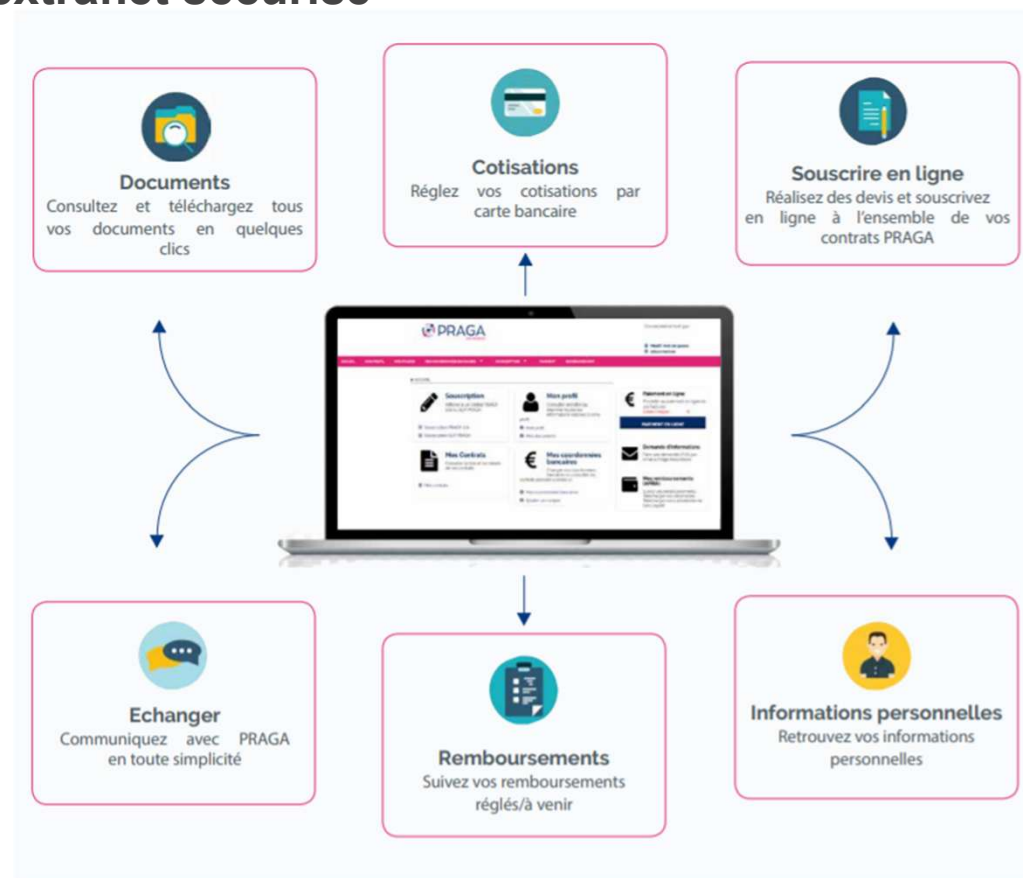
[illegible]

Documents
Consultez et téléchargez tous vos documents en quelques clics

Cotisations
Réglez vos cotisations par carte bancaire

Souscrire en ligne
Réalisez des devis et souscrivez en ligne à l'ensemble de vos contrats PRAGA

PRAGA

Souscription

Mon profil

Mes Contrats

Mes coordonnées bancaires

Echanger
Communiquez avec PRAGA en toute simplicité

Remboursements
Suivez vos remboursements réglés/à venir

Informations personnelles
Retrouvez vos informations personnelles